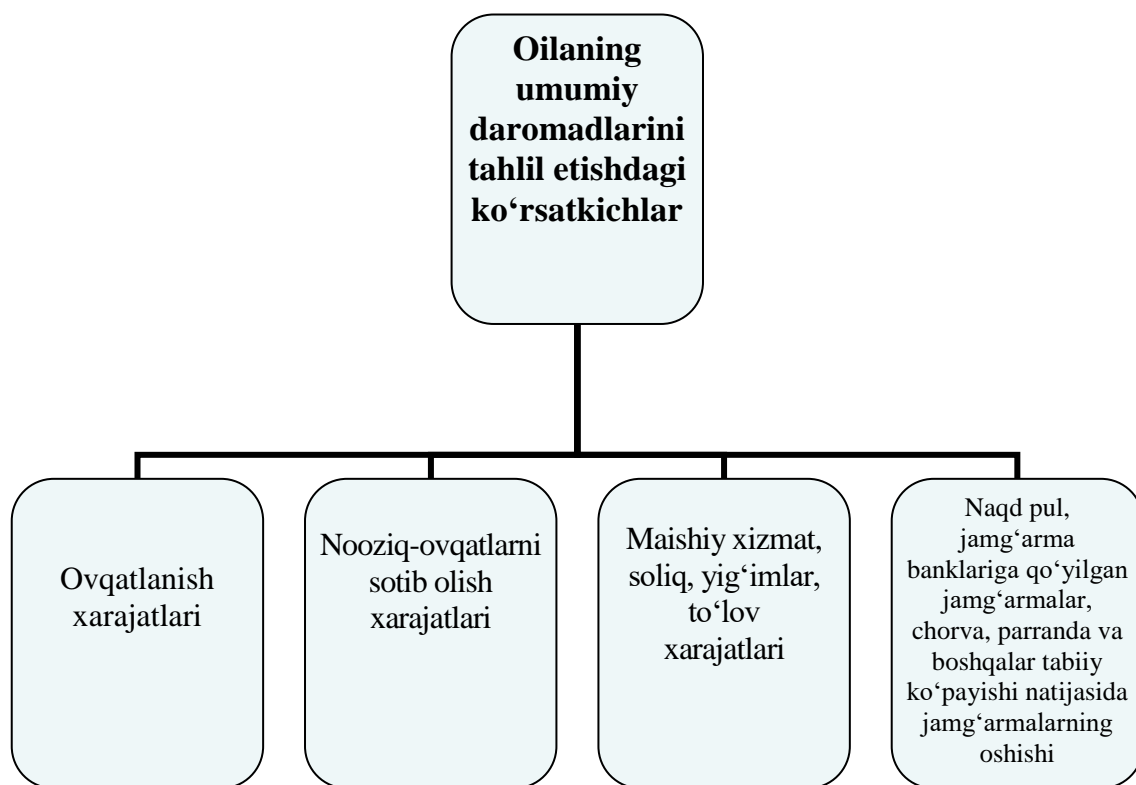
Oilaning umumiy daromadlarini tahlil etishdagi ko‘rsatkichlar

Ovqatlanish xarajatlari

Nooziq-ovqatlarni sotib olish xarajatlari

Maishiy xizmat, soliq, yig‘imlar, to‘lov xarajatlari

Naqd pul, jamg‘arma banklariga qo‘yilgan jamg‘armalar, chorva, parranda va boshqalar tabiiy ko‘payishi natijasida jamg‘armalarning oshishi